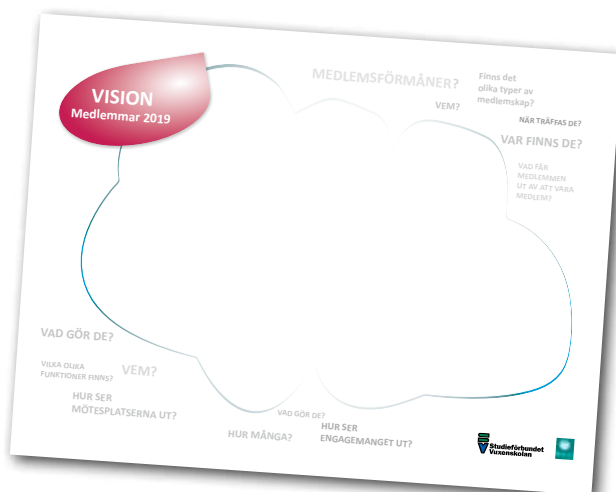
VISION
Medlemmar 2019

MEDLEMSFÖRMÅNER?

Finns det olika typer av medlemskap?

VEM?

NÄR TRÄFFAS DE?

VAR FINNS DE?

VAD FÅR MEDLEMMEN UT AV ATT VARA MEDLEM?

VAD GÖR DE?

VILKA OLIKA FUNKTIONER FINNS?

VEM?

HUR SER MÖTESPLATSERNA UT?

VAD GÖR DE?

HUR MÅNGA?

HUR SER ENGAGEMANGET UT?

Studieförbundet Vuxenskolan